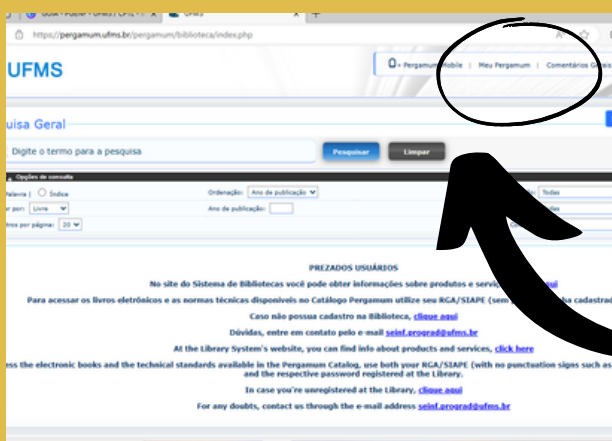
Guia • Pueblo • UFMS | CPTL • | UFMS | +

https://pergamum.ufms.br/pergamum/biblioteca/index.php

UFMS

Pergamum Mobile | Meu Pergamum | Comentários Gerais

uisa Geral

Digite o termo para a pesquisa

Pesquisar

Limpar

Opções de consulta

Palavra | Índice

Ordenação: Ano de publicação

Todas

r por: Livro

Ano de publicação:

tros por página: 20

PREZADOS USUÁRIOS

No site do Sistema de Bibliotecas você pode obter informações sobre produtos e serviç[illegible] aqui

Para acessar os livros eletrônicos e as normas técnicas disponíveis no Catálogo Pergamum utilize seu RGA/SIAPE (sem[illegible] ba cadastrad

Caso não possua cadastro na Biblioteca, clique aqui

Dúvidas, entre em contato pelo e-mail seinf.prograd@ufms.br

At the Library System's website, you can find info about products and services, click here

ess the electronic books and the technical standards available in the Pergamum Catalog, use both your RGA/SIAPE (with no punctuation signs such as and the respective password registered at the Library.

In case you're unregistered at the Library, clique aqui

For any doubts, contact us through the e-mail address seinf.prograd@ufms.br